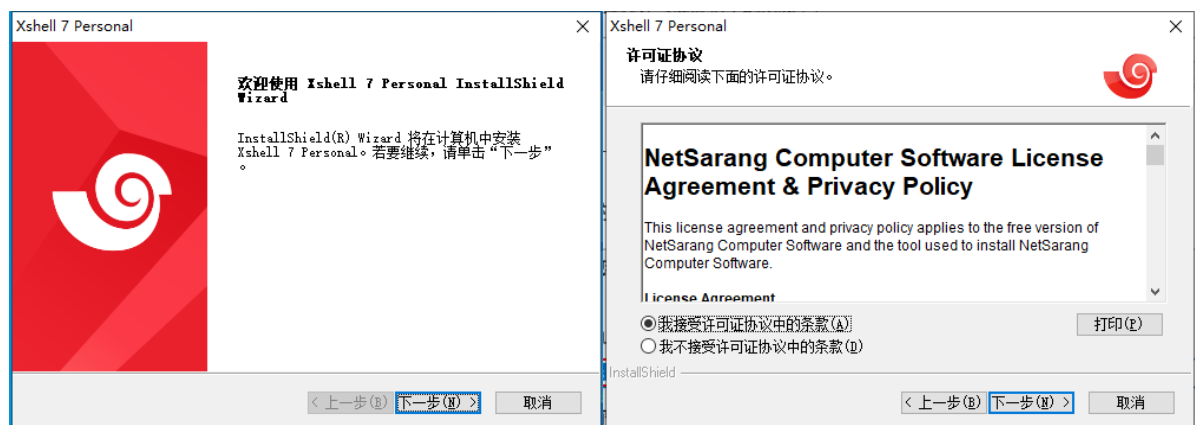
Xshell 7 Personal

欢迎使用 Xshell 7 Personal InstallShield Wizard

InstallShield(R) Wizard 将在计算机中安装 Xshell 7 Personal。若要继续，请单击“下一步”。

< 上一步(B) 下一步(N) > 取消

Xshell 7 Personal

许可证协议
请仔细阅读下面的许可证协议。

NetSarang Computer Software License Agreement & Privacy Policy

This license agreement and privacy policy applies to the free version of NetSarang Computer Software and the tool used to install NetSarang Computer Software.

License Agreement

我接受许可证协议中的条款(A)
我不接受许可证协议中的条款(D)
打印(P)

InstallShield

< 上一步(B) 下一步(N) > 取消